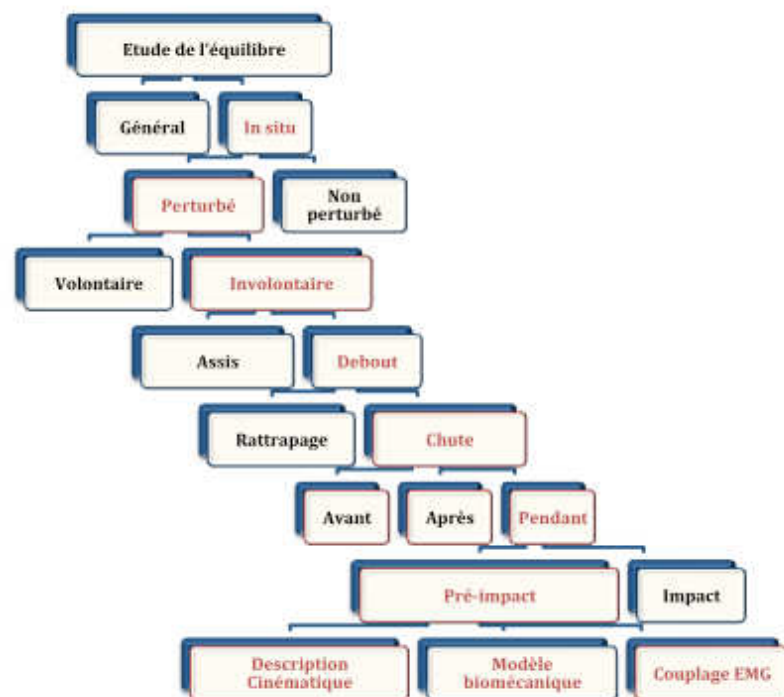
Etude de l'équilibre

Général

In situ

Perturbé

Non perturbé

Volontaire

Involontaire

Assis

Debout

Rattrapage

Chute

Avant

Après

Pendant

Pré-impact

Impact

Description Cinématique

Modèle biomécanique

Couplage EMG